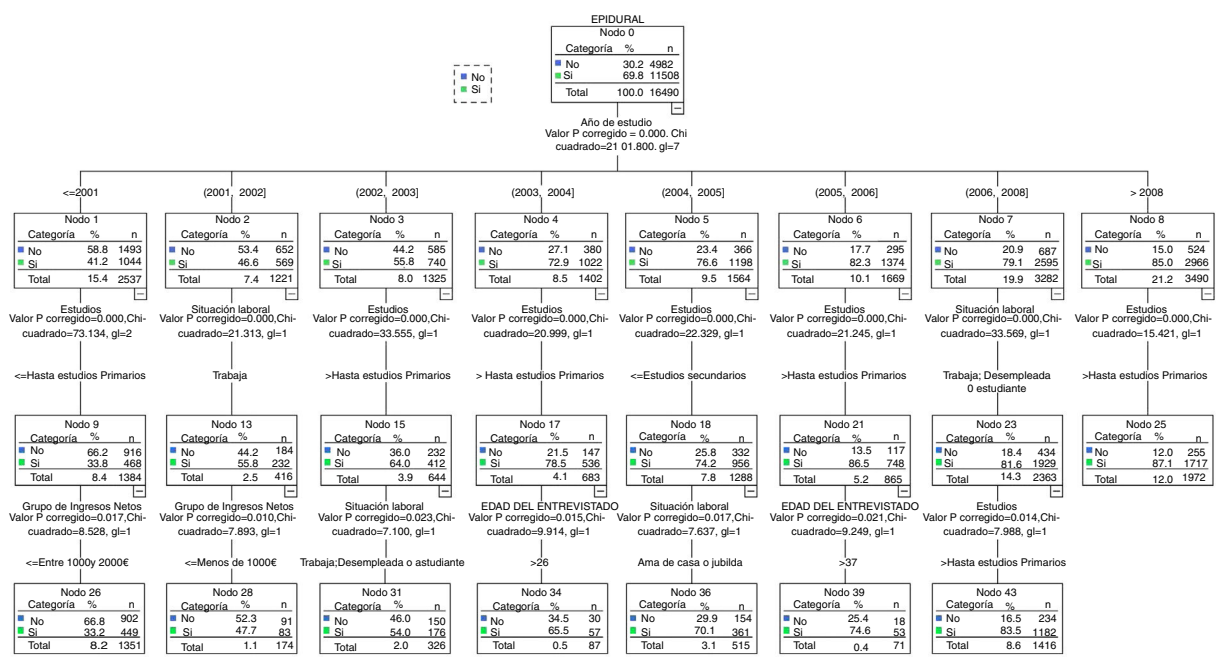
EPIDURAL
Nodo 0

| Categoría | % | n |
|---|---|---|
| No | 30.2 | 4982 |
| Si | 69.8 | 11508 |
| Total | 100.0 | 16490 |

No
Si

Año de estudio
Valor P corregido = 0.000. Chi cuadrado=21 01.800. gl=7

<=2001

Nodo 1

| Categoría | % | n |
|---|---|---|
| No | 58.8 | 1493 |
| Si | 41.2 | 1044 |
| Total | 15.4 | 2537 |

Estudios
Valor P corregido=0.000,Chi-cuadrado=73.134, gl=2

<=Hasta estudios Primarios

Nodo 9

| Categoría | % | n |
|---|---|---|
| No | 66.2 | 916 |
| Si | 33.8 | 468 |
| Total | 8.4 | 1384 |

Grupo de Ingresos Netos
Valor P corregido=0.017,Chi-cuadrado=8.528, gl=1

<=Entre 1000y 2000€

Nodo 26

| Categoría | % | n |
|---|---|---|
| No | 66.8 | 902 |
| Si | 33.2 | 449 |
| Total | 8.2 | 1351 |

(2001, 2002]

Nodo 2

| Categoría | % | n |
|---|---|---|
| No | 53.4 | 652 |
| Si | 46.6 | 569 |
| Total | 7.4 | 1221 |

Situación laboral
Valor P corregido=0.000,Chi-cuadrado=21.313, gl=1

Trabaja

Nodo 13

| Categoría | % | n |
|---|---|---|
| No | 44.2 | 184 |
| Si | 55.8 | 232 |
| Total | 2.5 | 416 |

Grupo de Ingresos Netos
Valor P corregido=0.010,Chi-cuadrado=7.893, gl=1

<=Menos de 1000€

Nodo 28

| Categoría | % | n |
|---|---|---|
| No | 52.3 | 91 |
| Si | 47.7 | 83 |
| Total | 1.1 | 174 |

(2002, 2003]

Nodo 3

| Categoría | % | n |
|---|---|---|
| No | 44.2 | 585 |
| Si | 55.8 | 740 |
| Total | 8.0 | 1325 |

Estudios
Valor P corregido=0.000,Chi-cuadrado=33.555, gl=1

>Hasta estudios Primarios

Nodo 15

| Categoría | % | n |
|---|---|---|
| No | 36.0 | 232 |
| Si | 64.0 | 412 |
| Total | 3.9 | 644 |

Situación laboral
Valor P corregido=0.023,Chi-cuadrado=7.100, gl=1

Trabaja;Desempleada o astudiante

Nodo 31

| Categoría | % | n |
|---|---|---|
| No | 46.0 | 150 |
| Si | 54.0 | 176 |
| Total | 2.0 | 326 |

(2003, 2004]

Nodo 4

| Categoría | % | n |
|---|---|---|
| No | 27.1 | 380 |
| Si | 72.9 | 1022 |
| Total | 8.5 | 1402 |

Estudios
Valor P corregido=0.000,Chi-cuadrado=20.999, gl=1

> Hasta estudios Primarios

Nodo 17

| Categoría | % | n |
|---|---|---|
| No | 21.5 | 147 |
| Si | 78.5 | 536 |
| Total | 4.1 | 683 |

EDAD DEL ENTREVISTADO
Valor P corregido=0.015,Chi-cuadrado=9.914, gl=1

>26

Nodo 34

| Categoría | % | n |
|---|---|---|
| No | 34.5 | 30 |
| Si | 65.5 | 57 |
| Total | 0.5 | 87 |

(2004, 2005]

Nodo 5

| Categoría | % | n |
|---|---|---|
| No | 23.4 | 366 |
| Si | 76.6 | 1198 |
| Total | 9.5 | 1564 |

Estudios
Valor P corregido=0.000,Chi-cuadrado=22.329, gl=1

<=Estudios secundarios

Nodo 18

| Categoría | % | n |
|---|---|---|
| No | 25.8 | 332 |
| Si | 74.2 | 956 |
| Total | 7.8 | 1288 |

Situación laboral
Valor P corregido=0.017,Chi-cuadrado=7.637, gl=1

Ama de casa o jubilda

Nodo 36

| Categoría | % | n |
|---|---|---|
| No | 29.9 | 154 |
| Si | 70.1 | 361 |
| Total | 3.1 | 515 |

(2005, 2006]

Nodo 6

| Categoría | % | n |
|---|---|---|
| No | 17.7 | 295 |
| Si | 82.3 | 1374 |
| Total | 10.1 | 1669 |

Estudios
Valor P corregido=0.000,Chi-cuadrado=21.245, gl=1

>Hasta estudios Primarios

Nodo 21

| Categoría | % | n |
|---|---|---|
| No | 13.5 | 117 |
| Si | 86.5 | 748 |
| Total | 5.2 | 865 |

EDAD DEL ENTREVISTADO
Valor P corregido=0.021,Chi-cuadrado=9.249, gl=1

>37

Nodo 39

| Categoría | % | n |
|---|---|---|
| No | 25.4 | 18 |
| Si | 74.6 | 53 |
| Total | 0.4 | 71 |

(2006, 2008]

Nodo 7

| Categoría | % | n |
|---|---|---|
| No | 20.9 | 687 |
| Si | 79.1 | 2595 |
| Total | 19.9 | 3282 |

Situación laboral
Valor P corregido=0.000,Chi-cuadrado=33.569, gl=1

Trabaja; Desempleada 0 estudiante

Nodo 23

| Categoría | % | n |
|---|---|---|
| No | 18.4 | 434 |
| Si | 81.6 | 1929 |
| Total | 14.3 | 2363 |

Estudios
Valor P corregido=0.014,Chi-cuadrado=7.988, gl=1

>Hasta estudios Primarios

Nodo 43

| Categoría | % | n |
|---|---|---|
| No | 16.5 | 234 |
| Si | 83.5 | 1182 |
| Total | 8.6 | 1416 |

> 2008

Nodo 8

| Categoría | % | n |
|---|---|---|
| No | 15.0 | 524 |
| Si | 85.0 | 2966 |
| Total | 21.2 | 3490 |

Estudios
Valor P corregido=0.000,Chi-cuadrado=15.421, gl=1

>Hasta estudios Primarios

Nodo 25

| Categoría | % | n |
|---|---|---|
| No | 12.0 | 255 |
| Si | 87.1 | 1717 |
| Total | 12.0 | 1972 |